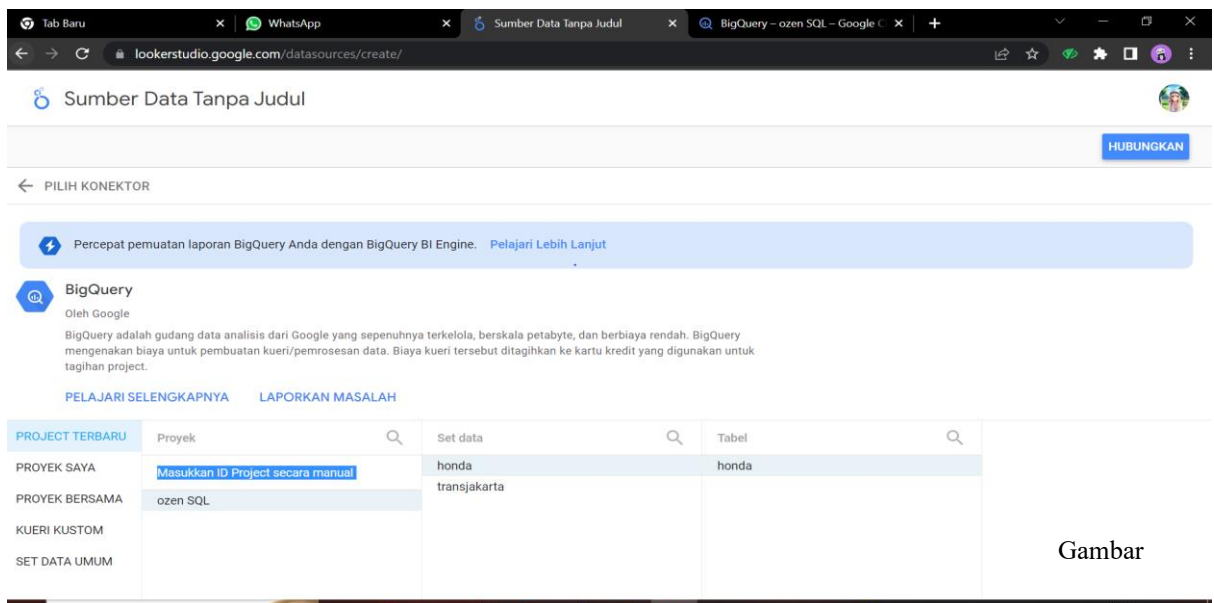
Tab Baru × WhatsApp × Sumber Data Tanpa Judul × BigQuery – ozen SQL – Google C ×

lookerstudio.google.com/datasources/create/

Sumber Data Tanpa Judul

HUBUNGKAN

← PILIH KONEKTOR

Percepat pemuatan laporan BigQuery Anda dengan BigQuery BI Engine. Pelajari Lebih Lanjut

BigQuery
Oleh Google
BigQuery adalah gudang data analisis dari Google yang sepenuhnya terkelola, berskala petabyte, dan berbiaya rendah. BigQuery mengenakan biaya untuk pembuatan kueri/pemrosesan data. Biaya kueri tersebut ditagihkan ke kartu kredit yang digunakan untuk tagihan project.

PELAJARI SELENGKAPNYA LAPORKAN MASALAH

PROJECT TERBARU
PROYEK SAYA
PROYEK BERSAMA
KUERI KUSTOM
SET DATA UMUM

Proyek
Masukkan ID Project secara manual
ozen SQL

Set data
honda
transjakarta

Tabel
honda

Gambar